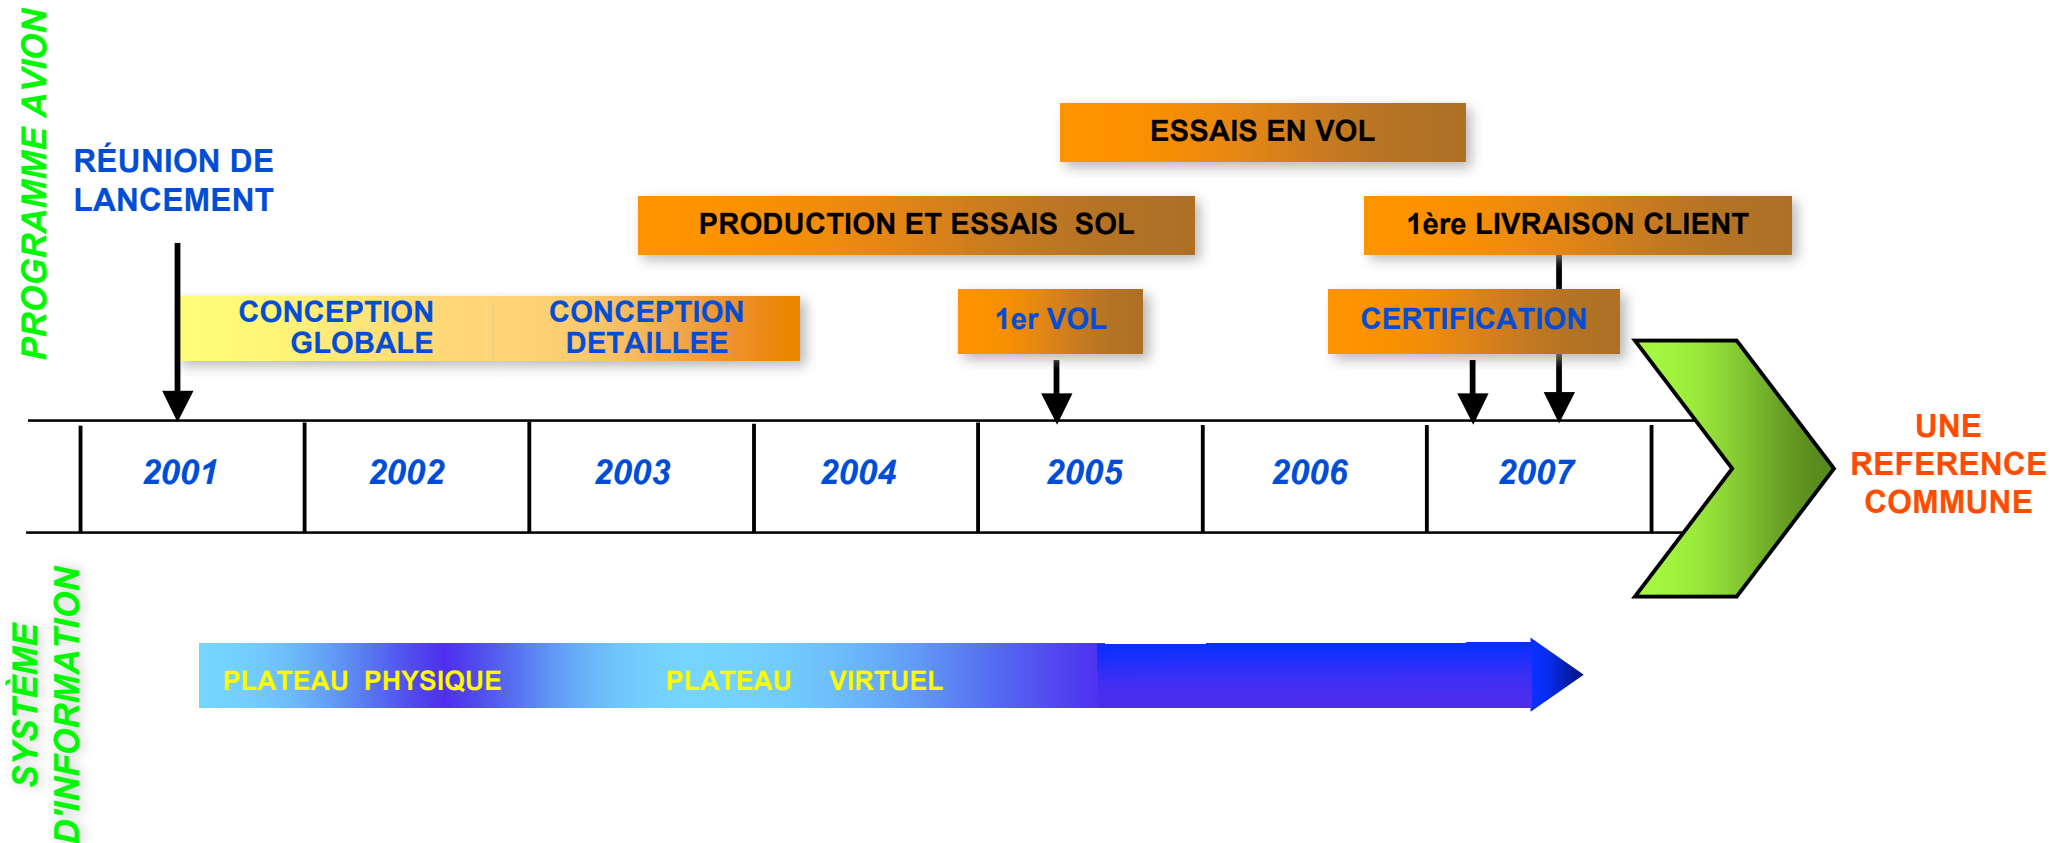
PROGRAMME AVION

RÉUNION DE LANCEMENT

ESSAIS EN VOL

PRODUCTION ET ESSAIS SOL

1ère LIVRAISON CLIENT

CONCEPTION GLOBALE

CONCEPTION DETAILLEE

1er VOL

CERTIFICATION

| 2001 | 2002 | 2003 | 2004 | 2005 | 2006 | 2007 |
|---|---|---|---|---|---|---|

UNE REFERENCE COMMUNE

SYSTÈME D'INFORMATION

PLATEAU PHYSIQUE

PLATEAU VIRTUEL